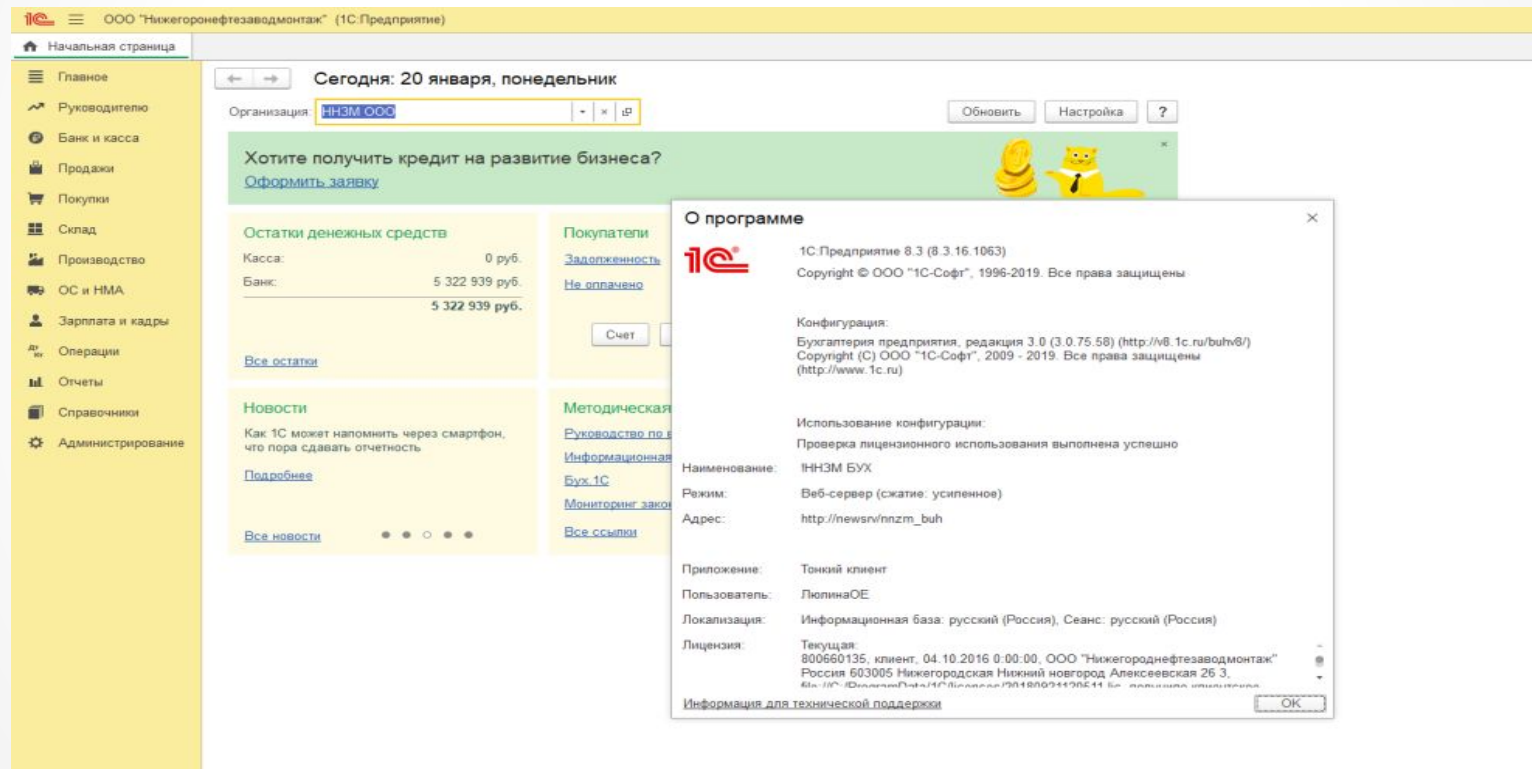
1С ООО "Нижегоронефтезаводмонтаж" (1С:Предприятие)

Начальная страница

Главное
Руководителю
Банк и касса
Продажи
Покупки
Склад
Производство
ОС и НМА
Зарплата и кадры
Операции
Отчеты
Справочники
Администрирование

Сегодня: 20 января, понедельник

Организация: ННЗМ ООО

Обновить Настройка ?

Хотите получить кредит на развитие бизнеса?
Оформить заявку

Остатки денежных средств
Касса: 0 руб.
Банк: 5 322 939 руб.
5 322 939 руб.
Все остатки

Покупатели
Задолженность
Не оплачено
Счет

Новости
Как 1С может напомнить через смартфон, что пора сдавать отчетность
Подробнее
Все новости

Методическая
Руководство по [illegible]
Информационная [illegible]
Бух.1С
Мониторинг зако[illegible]
Все ссылки

О программе

1С:Предприятие 8.3 (8.3.16.1063)
Copyright © ООО "1С-Софт", 1996-2019. Все права защищены

Конфигурация:
Бухгалтерия предприятия, редакция 3.0 (3.0.75.58) (http://v8.1c.ru/buhv8/)
Copyright (C) ООО "1С-Софт", 2009 - 2019. Все права защищены
(http://www.1c.ru)

Использование конфигурации:
Проверка лицензионного использования выполнена успешно

Наименование: !ННЗМ БУХ
Режим: Веб-сервер (сжатие: усиленное)
Адрес: http://newsrv/nnzm_buh

Приложение: Тонкий клиент
Пользователь: ЛюлинаОЕ
Локализация: Информационная база: русский (Россия), Сеанс: русский (Россия)
Лицензия: Текущая:
800660135, клиент, 04.10.2016 0:00:00, ООО "Нижегороднефтезаводмонтаж"
Россия 603005 Нижегородская Нижний новгород Алексеевская 26 3,
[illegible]

Информация для технической поддержки
OK